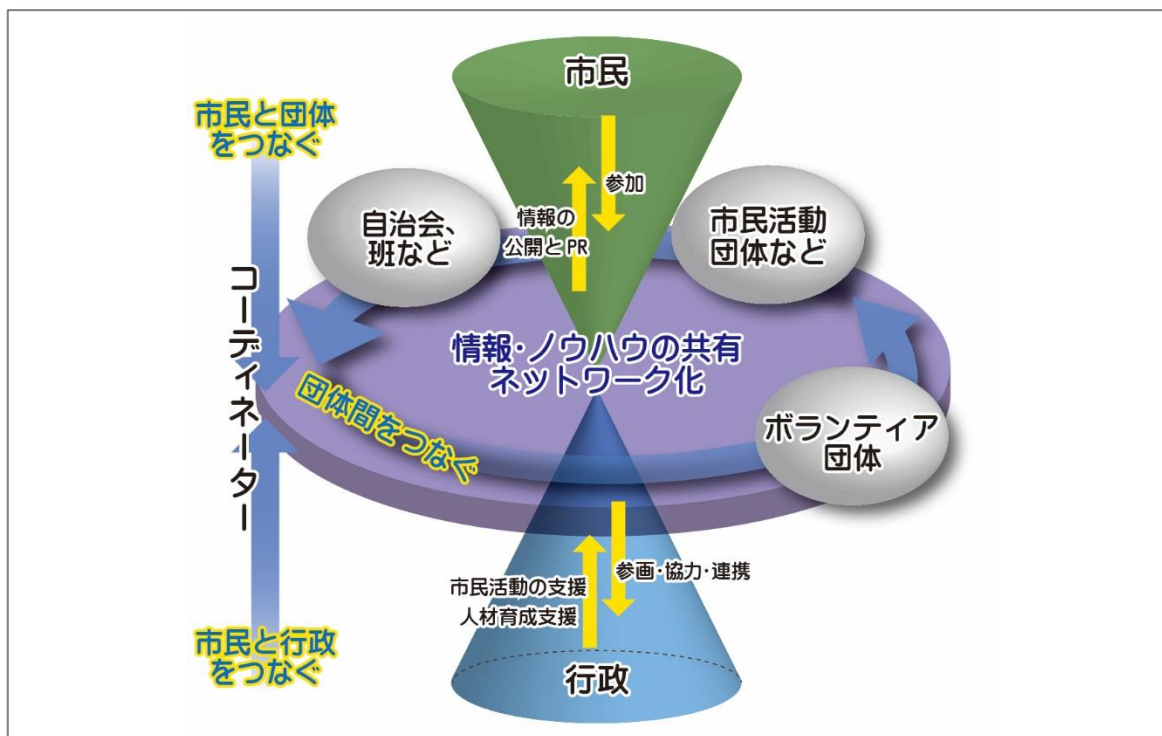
市民と団体をつなぐ

コーディネーター

市民と行政をつなぐ

市民

参加

情報の公開とPR

自治会、班など

市民活動団体など

情報・ノウハウの共有
ネットワーク化

団体間をつなぐ

ボランティア団体

参画・協力・連携

市民活動の支援
人材育成支援

行政